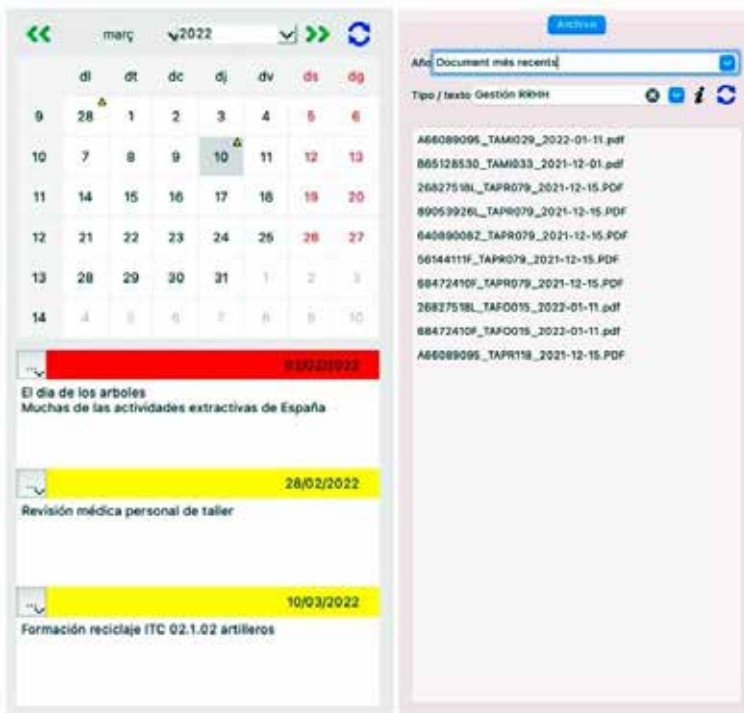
<< març 2022 >>

| | dl | dt | dc | dj | dv | ds | dg |
|---|---|---|---|---|---|---|---|
| 9 | 28 | 1 | 2 | 3 | 4 | 5 | 6 |
| 10 | 7 | 8 | 9 | 10 | 11 | 12 | 13 |
| 11 | 14 | 15 | 16 | 17 | 18 | 19 | 20 |
| 12 | 21 | 22 | 23 | 24 | 25 | 26 | 27 |
| 13 | 28 | 29 | 30 | 31 | 1 | 2 | 3 |
| 14 | 4 | 5 | 6 | 7 | 8 | 9 | 10 |

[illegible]

El dia de los arboles
Muchas de las actividades extractivas de España

28/02/2022

Revisión médica personal de taller

10/03/2022

Formación reciclaje ITC 02.1.02 artilleros

Archiva

Año Document més recents

Tipo / texto Gestión RRHH

A66089095_TAMI029_2022-01-11.pdf
B65128530_TAMI033_2021-12-01.pdf
26827518L_TAPR079_2021-12-15.PDF
89053926L_TAPR079_2021-12-15.PDF
64089008Z_TAPR079_2021-12-15.PDF
56144111F_TAPR079_2021-12-15.PDF
68472410F_TAPR079_2021-12-15.PDF
26827518L_TAFO015_2022-01-11.pdf
68472410F_TAFO015_2022-01-11.pdf
A66089095_TAPR118_2021-12-15.PDF